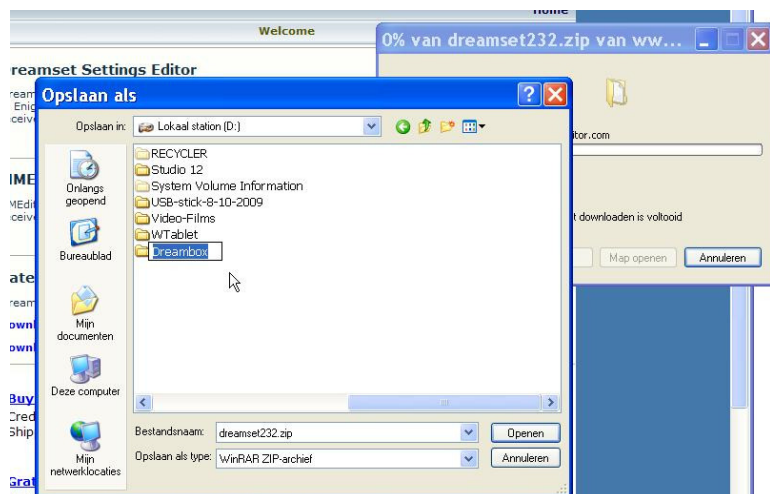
Home

Welcome

reamset Settings Editor

ream
Enig
ceive

IME
MEdit
ceive

ate
ream
own
own

Buy
Cred
Ship

Grat

0% van dreamset232.zip van ww...

itor.com

t downloaden is voltooid

Map openen
Annuleren

Opslaan als

Opslaan in: Lokaal station (D:)

Onlangs geopend
Bureaublad
Mijn documenten
Deze computer
Mijn netwerklocaties

RECYCLER
Studio 12
System Volume Information
USB-stick-8-10-2009
Video-Films
WTablet
Dreambox

Bestandsnaam: dreamset232.zip
Opslaan als type: WinRAR ZIP-archief

Openen
Annuleren